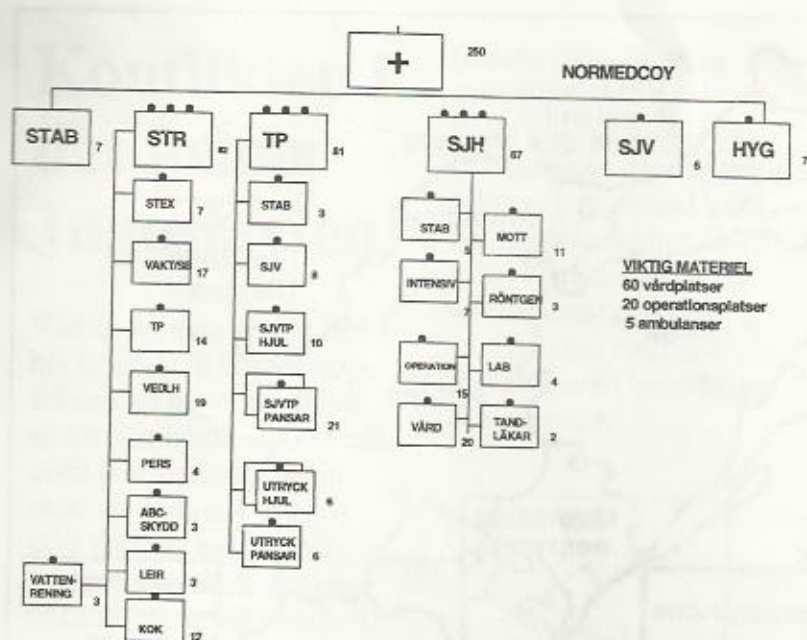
+ 250

NORMEDCOY

STAB 7

STR 82

STEX 7

VAKT/SB 17

TP 14

VEDLH 19

PERS 4

ABC-SKYDD 3

LEIR 3

KOK 12

VATTEN-RENING 3

TP 81

STAB 3

SJV 8

SJVTP HJUL 10

SJVTP PANSAR 21

UTRYCK HJUL 6

UTRYCK PANSAR 6

SJH 67

STAB 5

MOTT 11

INTENSIV 7

RÖNTGEN 3

OPERATION 15

LAB 4

VÅRD 20

TAND-LÄKAR 2

SJV 5

HYG 7

VIKTIG MATERIEL
60 vårdplatser
20 operationsplatser
5 ambulanser